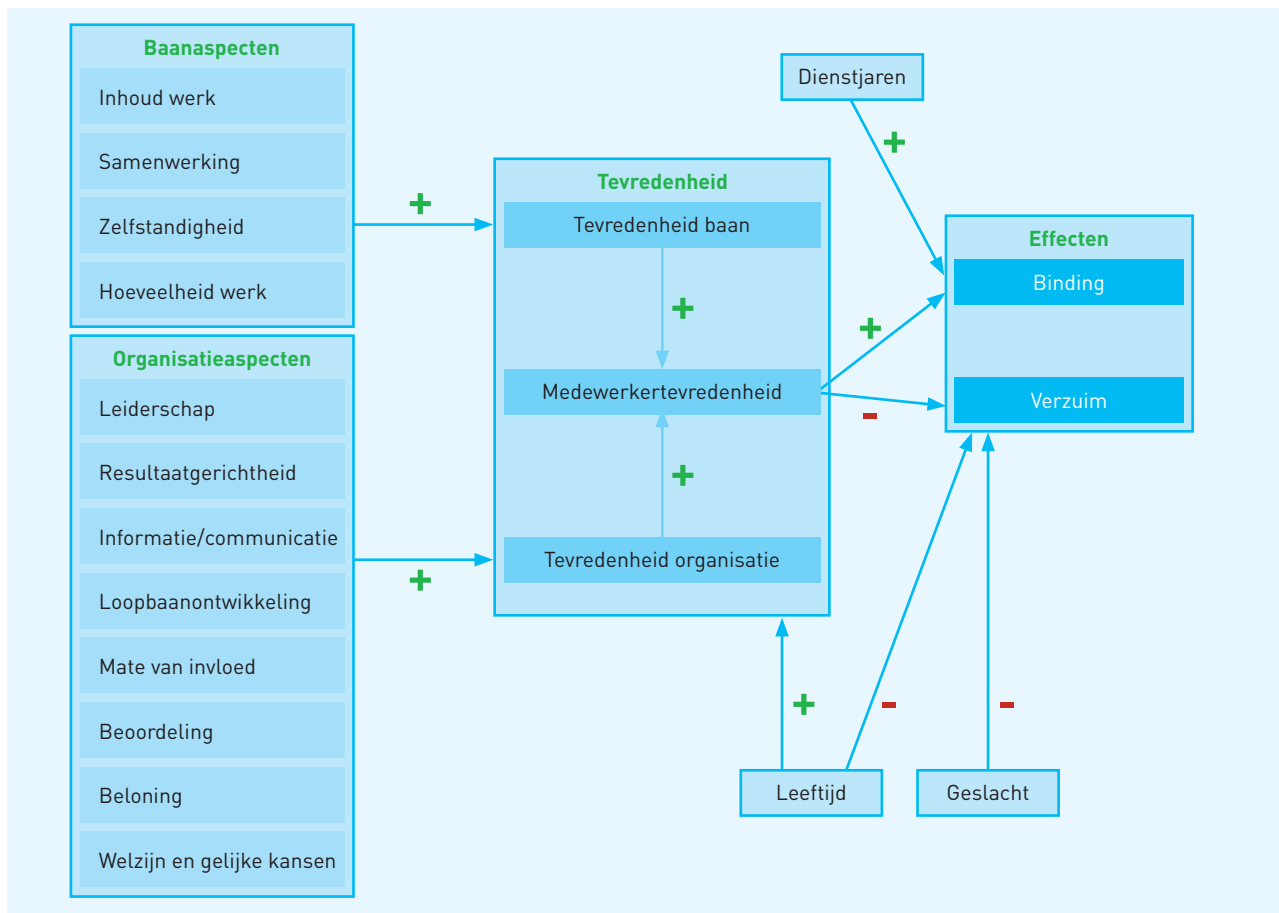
Baanaspecten
Inhoud werk
Samenwerking
Zelfstandigheid
Hoeveelheid werk

Organisatieaspecten
Leiderschap
Resultaatgerichtheid
Informatie/communicatie
Loopbaanontwikkeling
Mate van invloed
Beoordeling
Beloning
Welzijn en gelijke kansen

+
+

Tevredenheid
Tevredenheid baan
+
Medewerkertevredenheid
+
Tevredenheid organisatie

Dienstjaren
+

Effecten
Binding
Verzuim

+
-

+
-
-

Leeftijd
Geslacht